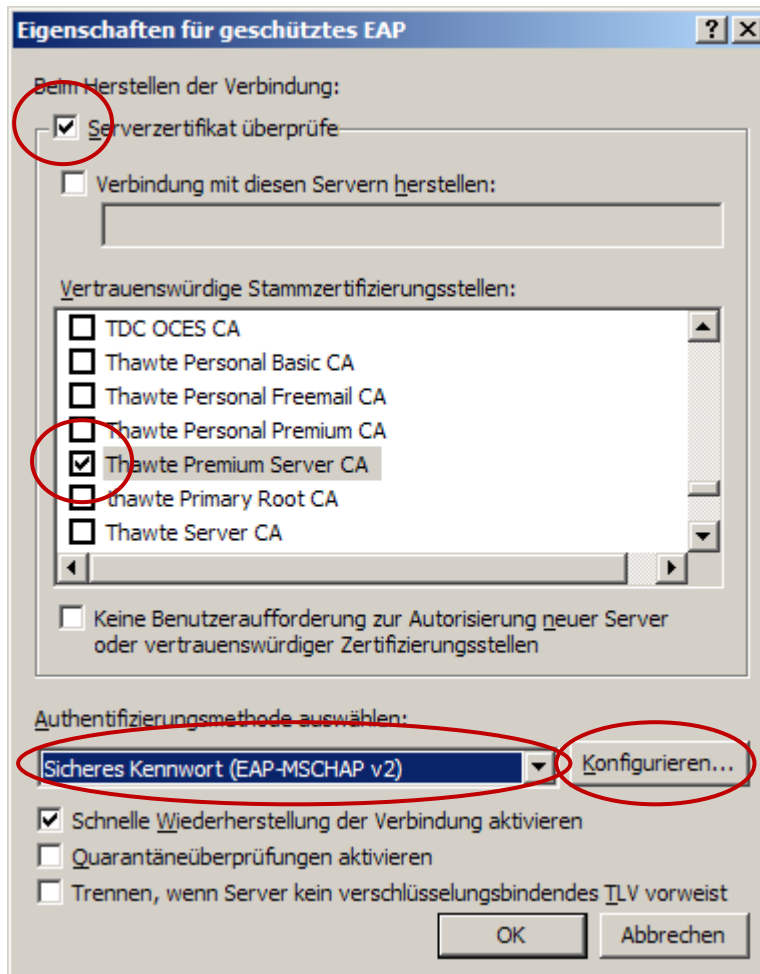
Eigenschaften für geschütztes EAP

?

Beim Herstellen der Verbindung:

Serverzertifikat überprüfe

Verbindung mit diesen Servern herstellen:

Vertrauenswürdige Stammzertifizierungsstellen:

TDC OCES CA
Thawte Personal Basic CA
Thawte Personal Freemail CA
Thawte Personal Premium CA
Thawte Premium Server CA
thawte Primary Root CA
Thawte Server CA

Keine Benutzeraufforderung zur Autorisierung neuer Server oder vertrauenswürdiger Zertifizierungsstellen

Authentifizierungsmethode auswählen:

Sicheres Kennwort (EAP-MSCHAP v2)

Konfigurieren...

Schnelle Wiederherstellung der Verbindung aktivieren

Quarantäneüberprüfungen aktivieren

Trennen, wenn Server kein verschlüsselungsbindendes TLV vorweist

OK

Abbrechen